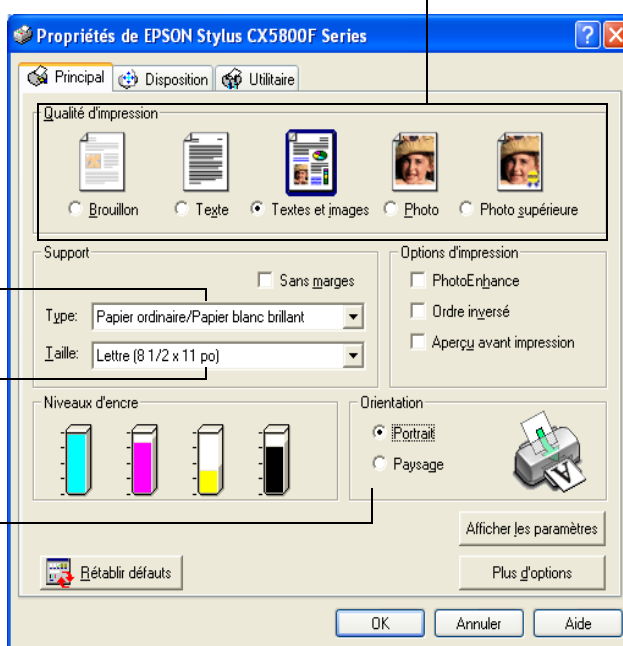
Propriétés de EPSON Stylus CX5800F Series

Principal
Disposition
Utilitaire

Qualité d'impression
Brouillon
Texte
Textes et images
Photo
Photo supérieure

Support
Sans marges
Type: Papier ordinaire/Papier blanc brillant
Taille: Lettre (8 1/2 x 11 po)

Options d'impression
PhotoEnhance
Ordre inversé
Aperçu avant impression

Niveaux d'encre

Orientation
Portrait
Paysage

Afficher les paramètres
Rétablir défauts
Plus d'options
OK
Annuler
Aide